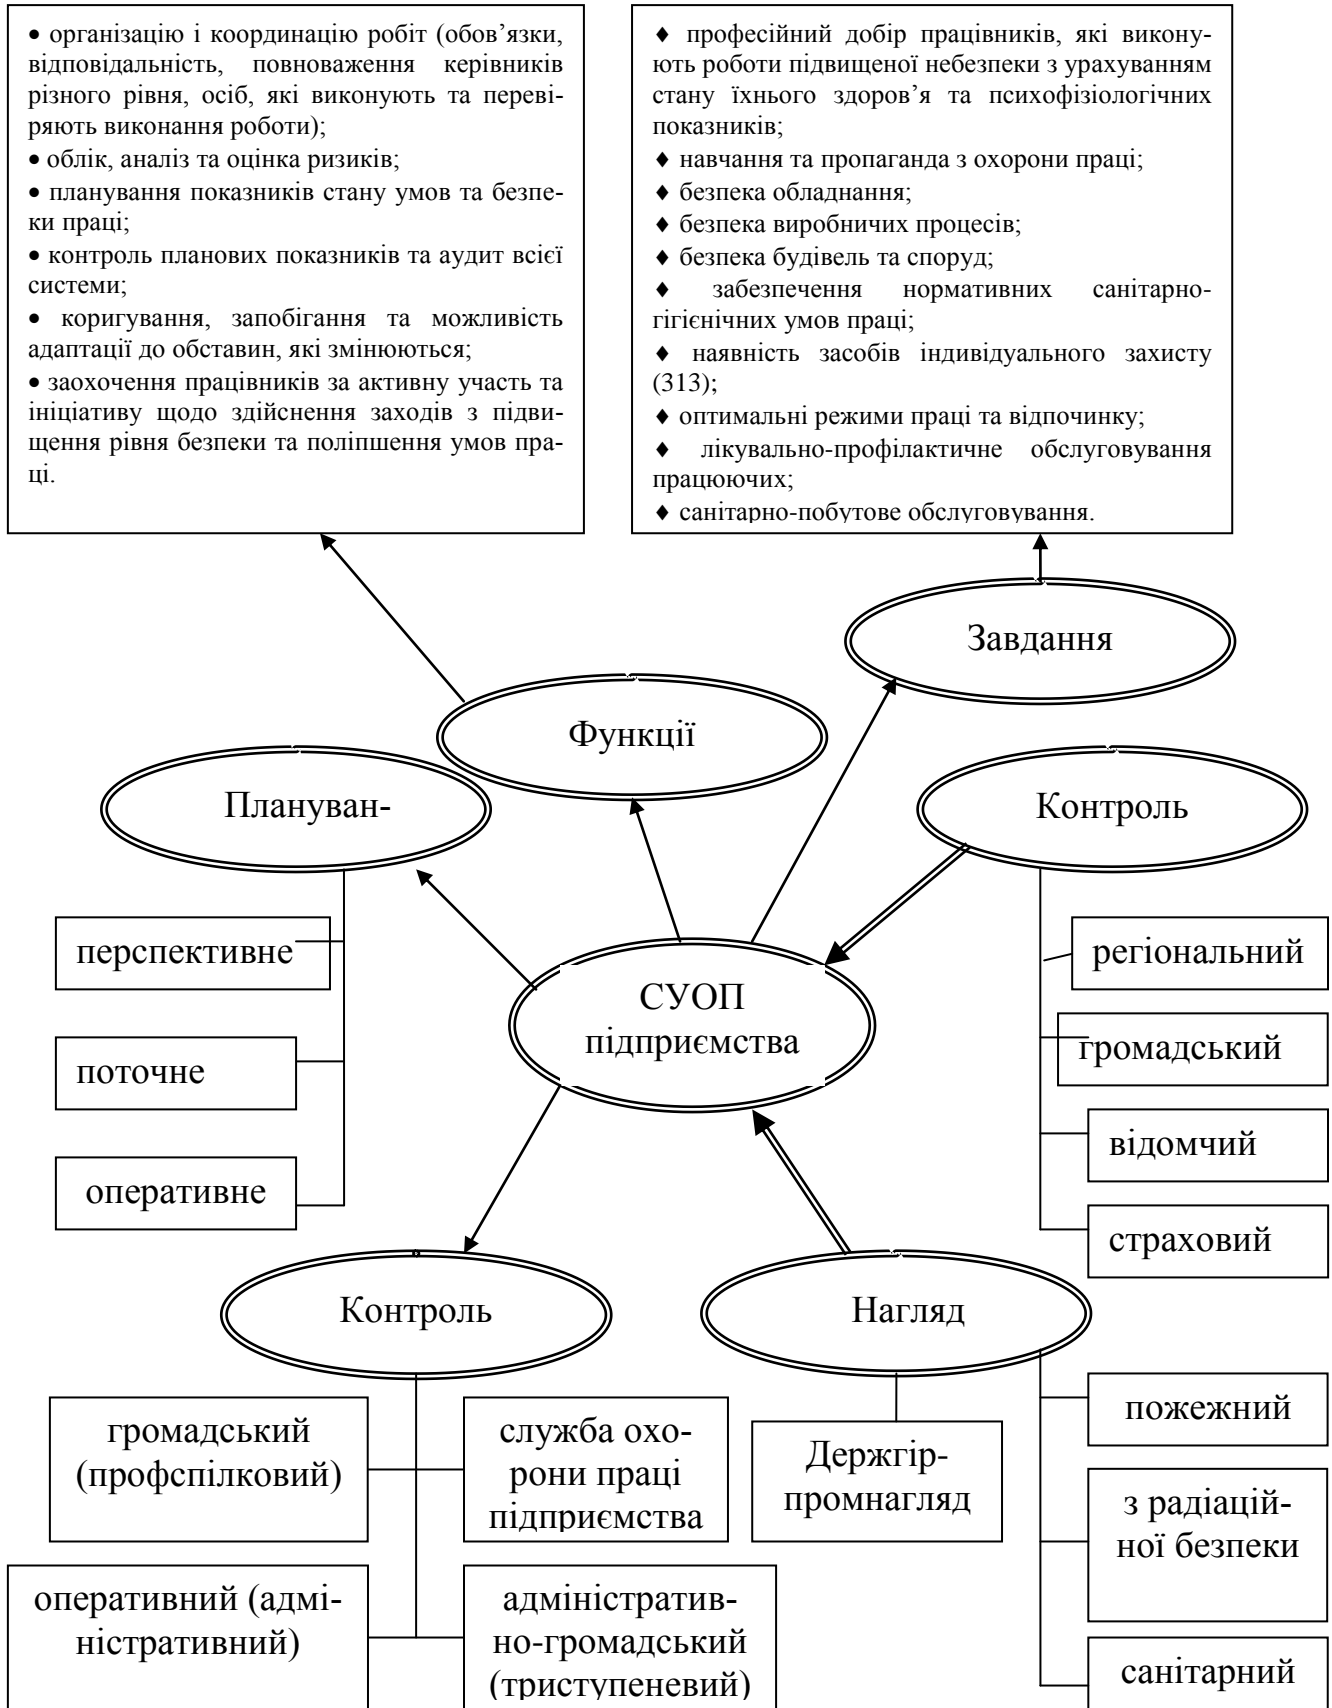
• організацію і координацію робіт (обов'язки, відповідальність, повноваження керівників різного рівня, осіб, які виконують та перевіряють виконання роботи);
• облік, аналіз та оцінка ризиків;
• планування показників стану умов та безпеки праці;
• контроль планових показників та аудит всієї системи;
• коригування, запобігання та можливість адаптації до обставин, які змінюються;
• заохочення працівників за активну участь та ініціативу щодо здійснення заходів з підвищення рівня безпеки та поліпшення умов праці.

♦ професійний добір працівників, які виконують роботи підвищеної небезпеки з урахуванням стану їхнього здоров'я та психофізіологічних показників;
♦ навчання та пропаганда з охорони праці;
♦ безпека обладнання;
♦ безпека виробничих процесів;
♦ безпека будівель та споруд;
♦ забезпечення нормативних санітарно-гігієнічних умов праці;
♦ наявність засобів індивідуального захисту (ЗІЗ);
♦ оптимальні режими праці та відпочинку;
♦ лікувально-профілактичне обслуговування працюючих;
♦ санітарно-побутове обслуговування.

Завдання

Функції

Плануван-

Контроль

перспективне

поточне

оперативне

СУОП підприємства

регіональний

громадський

відомчий

страховий

Контроль

Нагляд

громадський (профспілковий)

служба охорони праці підприємства

Держгірпромнагляд

пожежний

з радіаційної безпеки

оперативний (адміністративний)

адміністративно-громадський (триступеневий)

санітарний